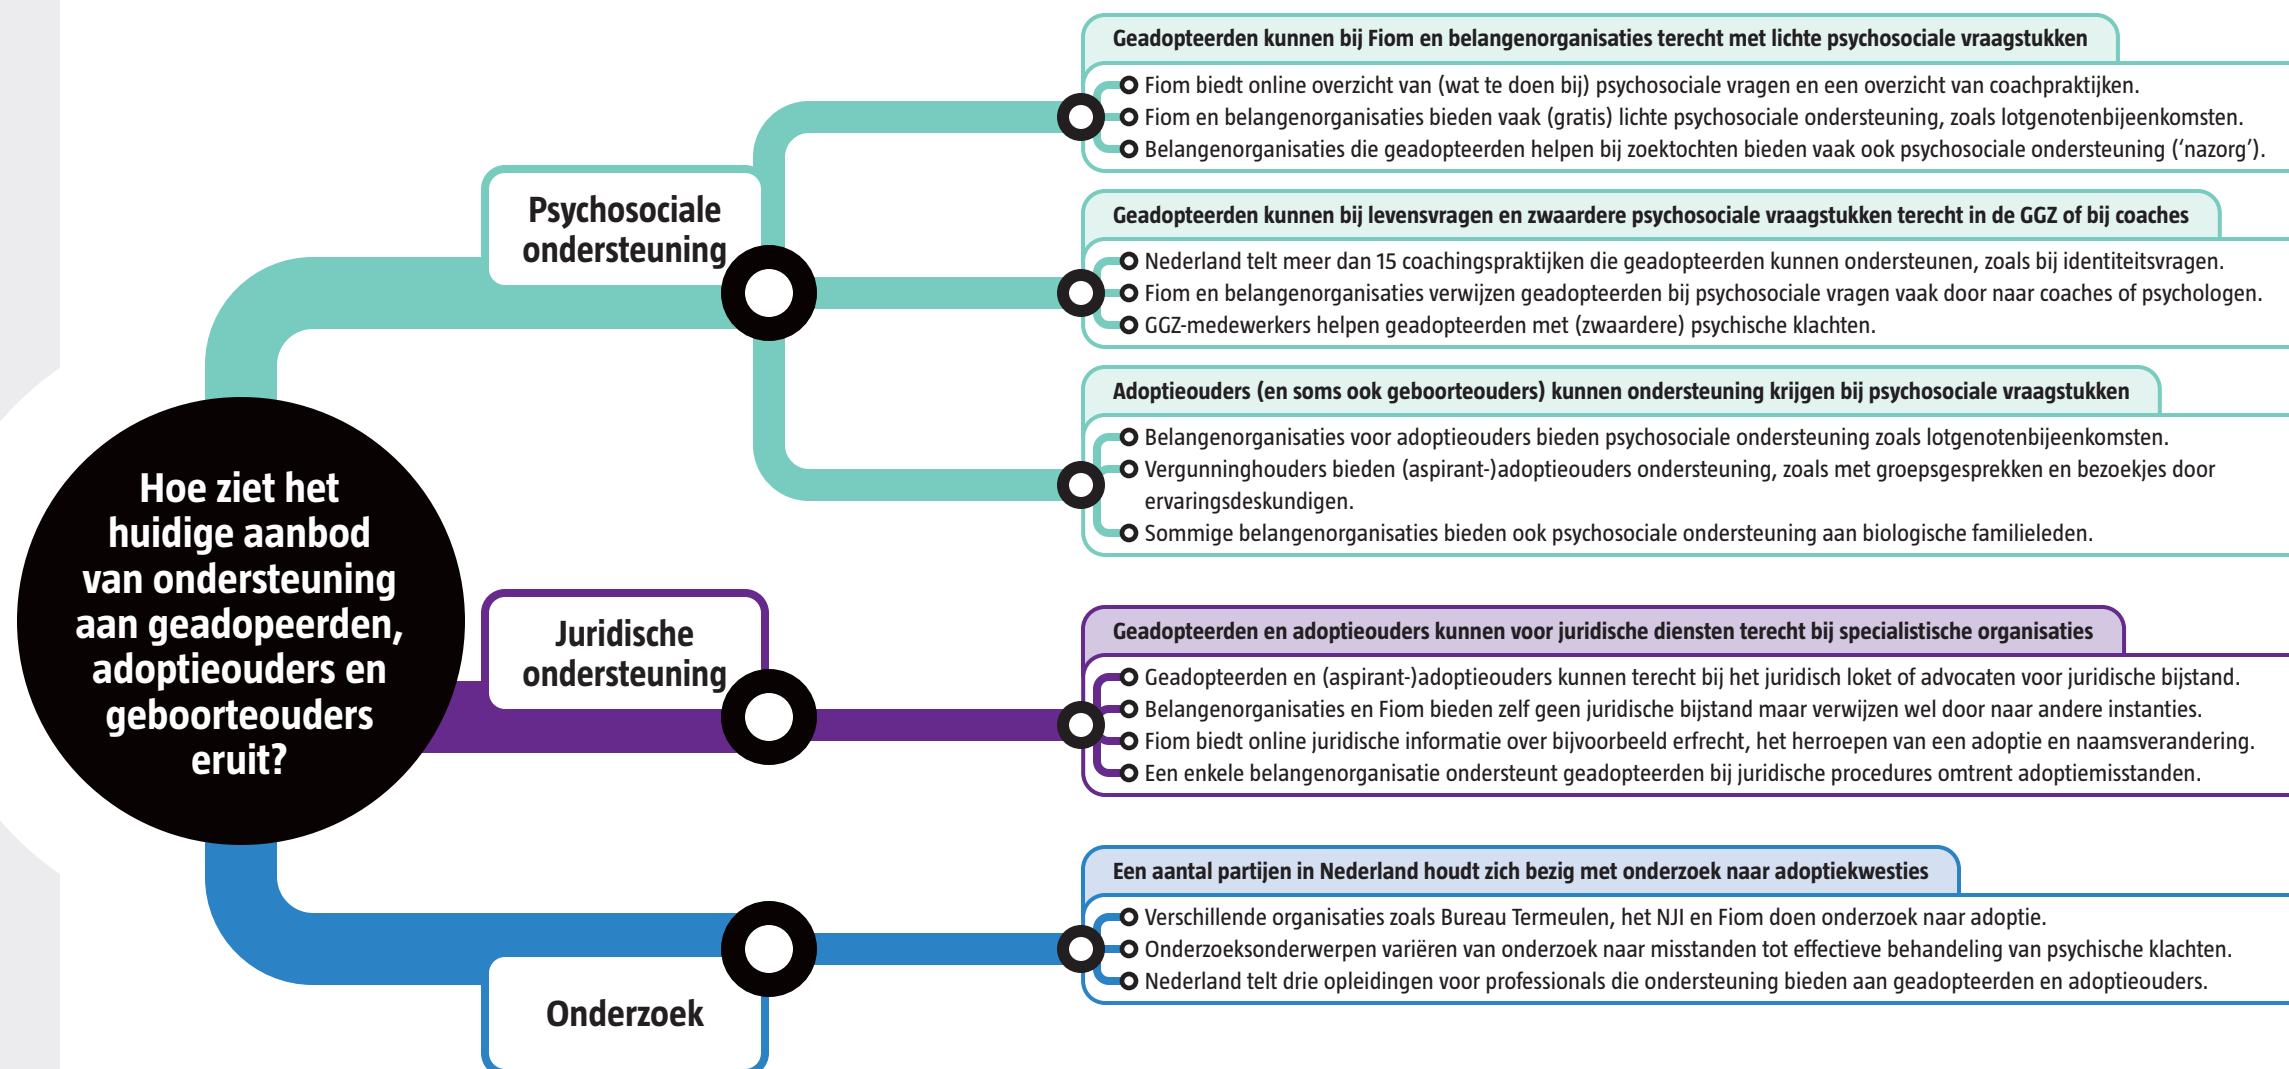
Hoe ziet het huidige aanbod van ondersteuning aan geadopeerden, adoptieouders en geboorteouders eruit?

Psychosociale ondersteuning

Geadopteerden kunnen bij Fiom en belangenorganisaties terecht met lichte psychosociale vraagstukken

Fiom biedt online overzicht van (wat te doen bij) psychosociale vragen en een overzicht van coachpraktijken.
Fiom en belangenorganisaties bieden vaak (gratis) lichte psychosociale ondersteuning, zoals lotgenotenbijeenkomsten.
Belangenorganisaties die geadopteerden helpen bij zoektochten bieden vaak ook psychosociale ondersteuning ('nazorg').

Geadopteerden kunnen bij levensvragen en zwaardere psychosociale vraagstukken terecht in de GGZ of bij coaches

Nederland telt meer dan 15 coachingspraktijken die geadopteerden kunnen ondersteunen, zoals bij identiteitsvragen.
Fiom en belangenorganisaties verwijzen geadopteerden bij psychosociale vragen vaak door naar coaches of psychologen.
GGZ-medewerkers helpen geadopteerden met (zwaardere) psychische klachten.

Adoptieouders (en soms ook geboorteouders) kunnen ondersteuning krijgen bij psychosociale vraagstukken

Belangenorganisaties voor adoptieouders bieden psychosociale ondersteuning zoals lotgenotenbijeenkomsten.
Vergunninghouders bieden (aspirant-)adoptieouders ondersteuning, zoals met groepsgesprekken en bezoekjes door ervaringsdeskundigen.
Sommige belangenorganisaties bieden ook psychosociale ondersteuning aan biologische familieleden.

Juridische ondersteuning

Geadopteerden en adoptieouders kunnen voor juridische diensten terecht bij specialistische organisaties

Geadopteerden en (aspirant-)adoptieouders kunnen terecht bij het juridisch loket of advocaten voor juridische bijstand.
Belangenorganisaties en Fiom bieden zelf geen juridische bijstand maar verwijzen wel door naar andere instanties.
Fiom biedt online juridische informatie over bijvoorbeeld erfrecht, het herroepen van een adoptie en naamsverandering.
Een enkele belangenorganisatie ondersteunt geadopteerden bij juridische procedures omtrent adoptiemisstanden.

Onderzoek

Een aantal partijen in Nederland houdt zich bezig met onderzoek naar adoptiekwesties

Verschillende organisaties zoals Bureau Termeulen, het NJI en Fiom doen onderzoek naar adoptie.
Onderzoeksonderwerpen variëren van onderzoek naar misstanden tot effectieve behandeling van psychische klachten.
Nederland telt drie opleidingen voor professionals die ondersteuning bieden aan geadopteerden en adoptieouders.